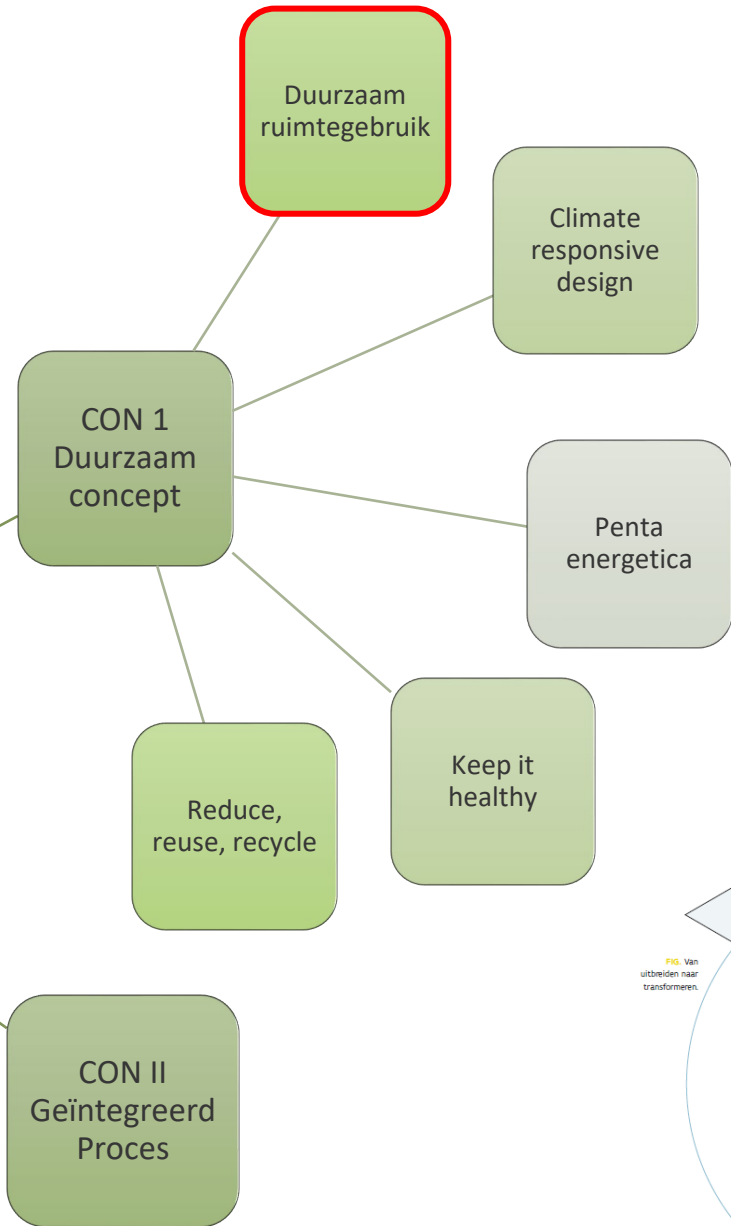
Duurzaam ruimtegebruik

Climate responsive design

CON 1 Duurzaam concept

Penta energetica

Keep it healthy

Reduce, reuse, recycle

FIG. Van uitbreiden naar transformeren.

CON II Geïntegreerd Proces